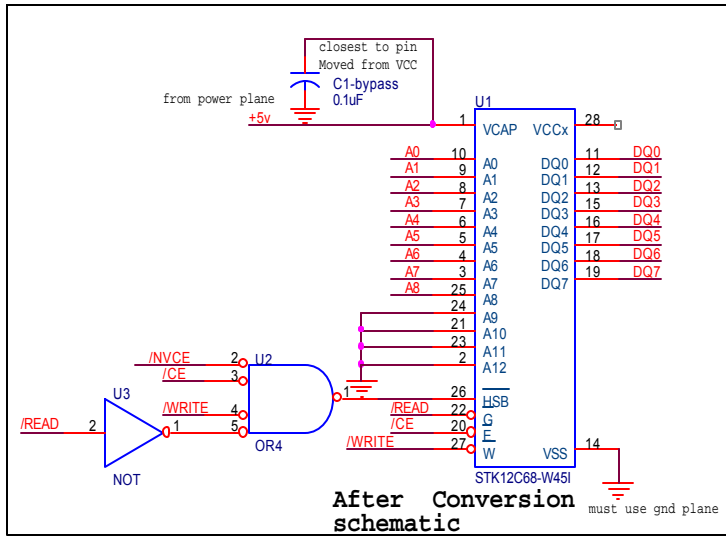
closest to pin
Moved from VCC
C1-bypass
0.1uF
from power plane
+5v
U1
1 VCAP VCCx 28
A0 10 A0 DQ0 11 DQ0
A1 9 A1 DQ1 12 DQ1
A2 8 A2 DQ2 13 DQ2
A3 7 A3 DQ3 15 DQ3
A4 6 A4 DQ4 16 DQ4
A5 5 A5 DQ5 17 DQ5
A6 4 A6 DQ6 18 DQ6
A7 3 A7 DQ7 19 DQ7
A8 25 A8
24 A9
21 A10
23 A11
2 A12
/NVCE 2 U2
/CE 3
1
26 HSB
/WRITE 4
/READ 22 G
U3
/READ 2
1 5
/CE 20 E
/WRITE 27 W
VSS 14
OR4
NOT
STK12C68-W45I
After Conversion schematic
must use gnd plane